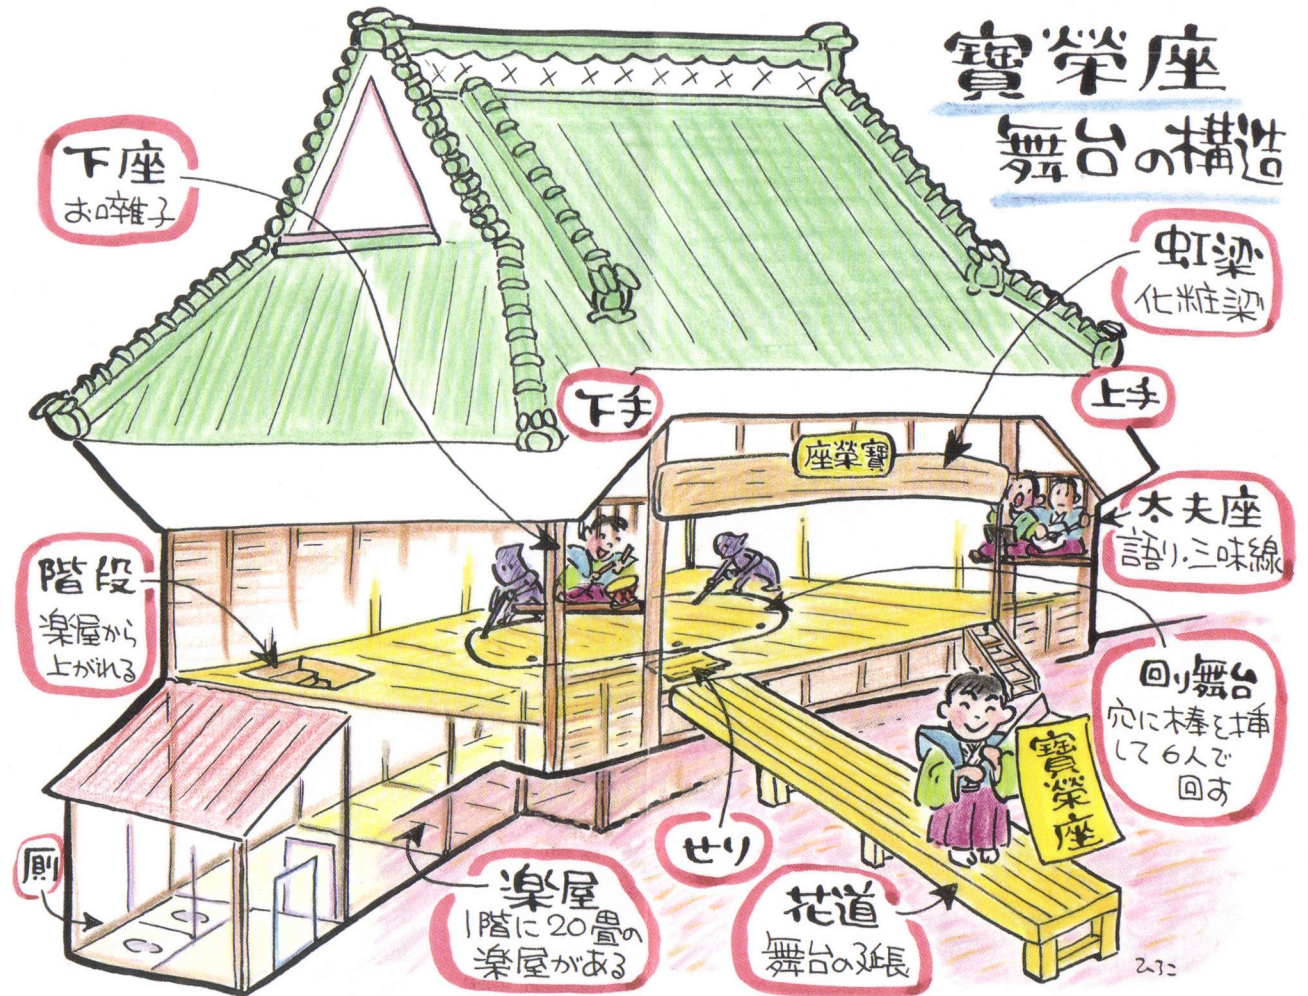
寳榮座
舞台の構造

下座
お囃子

虹梁
化粧梁

下手

上手

座榮寳

太夫座
語り・三味線

階段
楽屋から上がれる

回り舞台
穴に棒を挿して6人で回す

寳榮座

厠

楽屋
1階に20畳の楽屋がある

せり

花道
舞台の延長

ひろこ